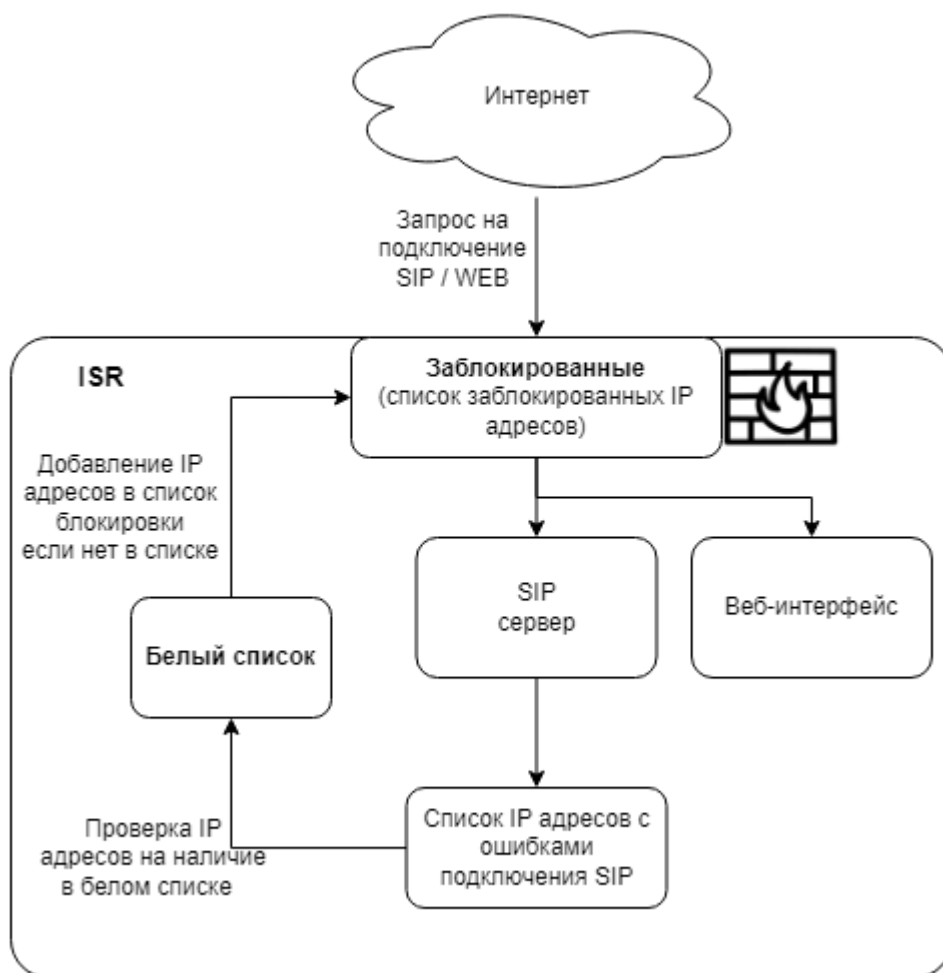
Интернет

Запрос на подключение SIP / WEB

ISR

Заблокированные
(список заблокированных IP адресов)

Добавление IP адресов в список блокировки если нет в списке

SIP сервер

Веб-интерфейс

Белый список

Проверка IP адресов на наличие в белом списке

Список IP адресов с ошибками подключения SIP